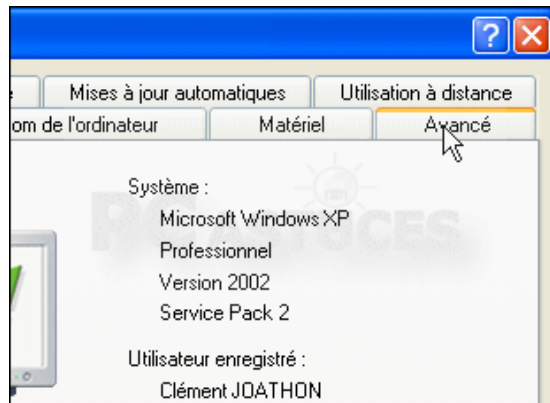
?
X
e
Mises à jour automatiques
Utilisation à distance
om de l'ordinateur
Matériel
Avancé

Système :
Microsoft Windows XP
Professionnel
Version 2002
Service Pack 2

Utilisateur enregistré :
Clément JOATHON

PC ASTUCES